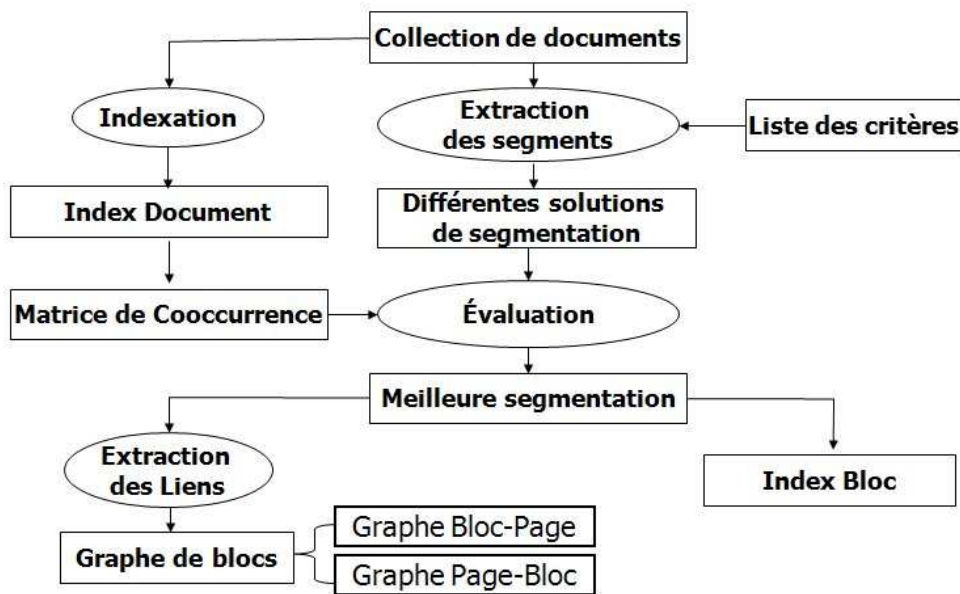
Collection de documents

Indexation

Extraction des segments

Liste des critères

Index Document

Différentes solutions de segmentation

Matrice de Cooccurrence

Évaluation

Meilleure segmentation

Extraction des Liens

Index Bloc

Graphe de blocs

Graphe Bloc-Page

Graphe Page-Bloc